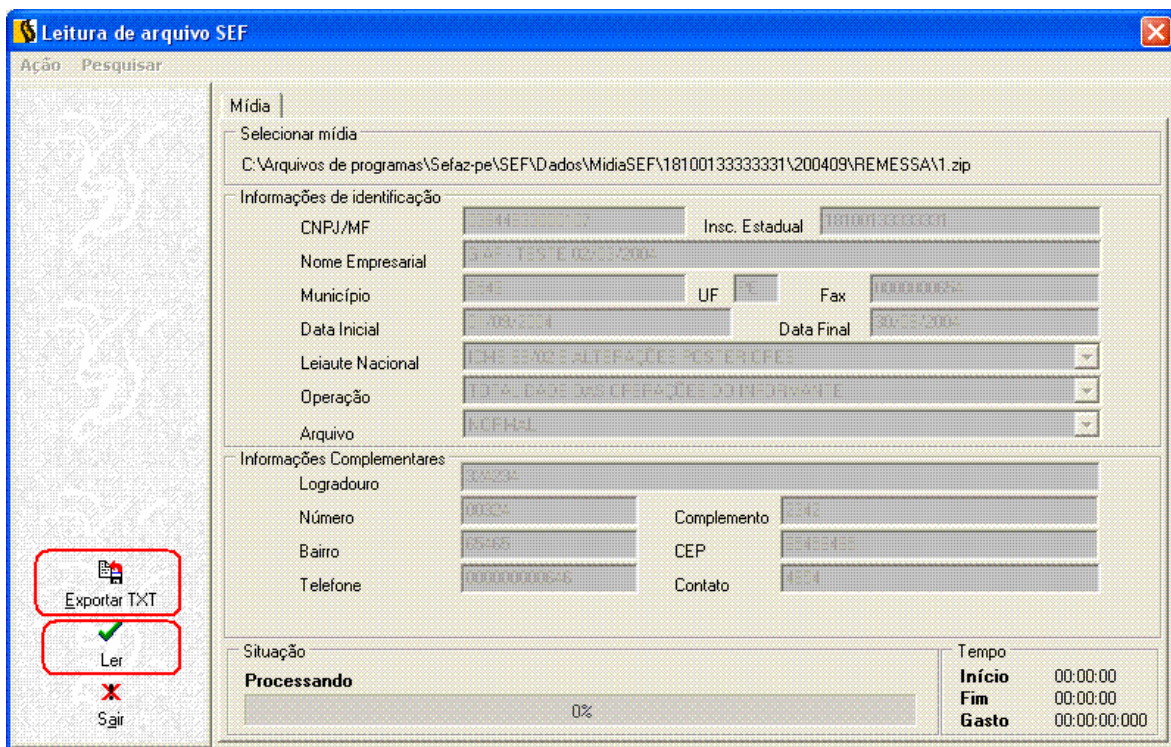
Leitura de arquivo SEF

Ação Pesquisar

Mídia

Selecionar mídia

C:\Arquivos de programas\Sefaz-pe\SEF\Dados\MidiaSEF\18100133333331\200409\REMESSA\1.zip

Informações de identificação

CNPJ/MF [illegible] Insc. Estadual 18100133333331

Nome Empresarial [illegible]

Município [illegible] UF PE Fax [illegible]

Data Inicial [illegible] Data Final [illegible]

Leiaute Nacional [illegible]

Operação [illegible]

Arquivo NORMAL

Informações Complementares

Logradouro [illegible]

Número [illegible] Complemento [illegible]

Bairro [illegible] CEP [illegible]

Telefone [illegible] Contato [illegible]

Exportar TXT

Ler

Sair

Situação

Processando

0%

Tempo

Início 00:00:00

Fim 00:00:00

Gasto 00:00:00:000